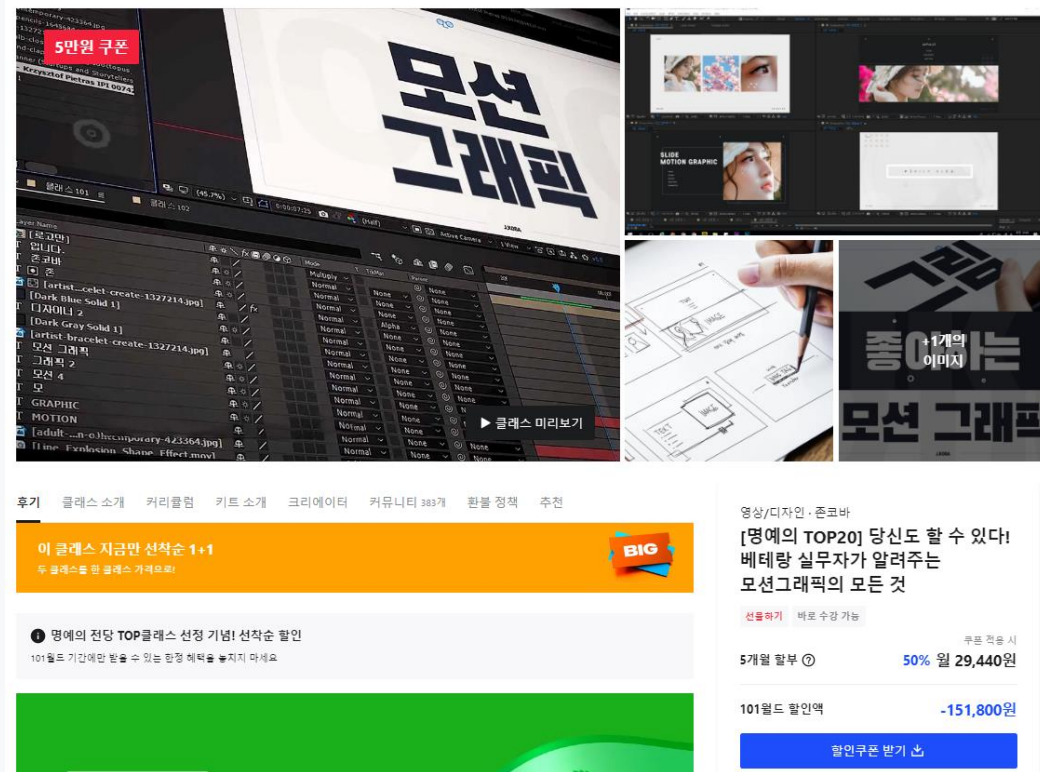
5만원 쿠폰

모션
그래픽

[로고만]
입니다.
존코바
존
[artist...celet-create-1327214.jpg]
[Dark Blue Solid 1]
디자이너 2
[Dark Gray Solid 1]
[artist-bracelet-create-1327214.jpg]
모션 그래픽
그래픽 2
모션 4
모
GRAPHIC
MOTION
[adult-...n-o...temporary-423364.jpg]
[Line_Explosion_Shape_Effect.mov]

클래스 101
클래스 102

▶ 클래스 미리보기

SLIDE
MOTION GRAPHIC

+1개의
이미지

그림
좋아하는
모션 그래픽

후기 클래스 소개 커리큘럼 키트 소개 크리에이터 커뮤니티 383개 환불 정책 추천

이 클래스 지금만 선착순 1+1
두 클래스를 한 클래스 가격으로!
BIG

명예의 전당 TOP클래스 선정 기념! 선착순 할인
101월드 기간에만 받을 수 있는 한정 혜택을 놓치지 마세요

영상/디자인 · 존코바
[명예의 TOP20] 당신도 할 수 있다! 베테랑 실무자가 알려주는 모션그래픽의 모든 것

선물하기 바로 수강 가능

쿠폰 적용 시
5개월 할부 ⓘ 50% 월 29,440원

101월드 할인액 -151,800원

할인쿠폰 받기